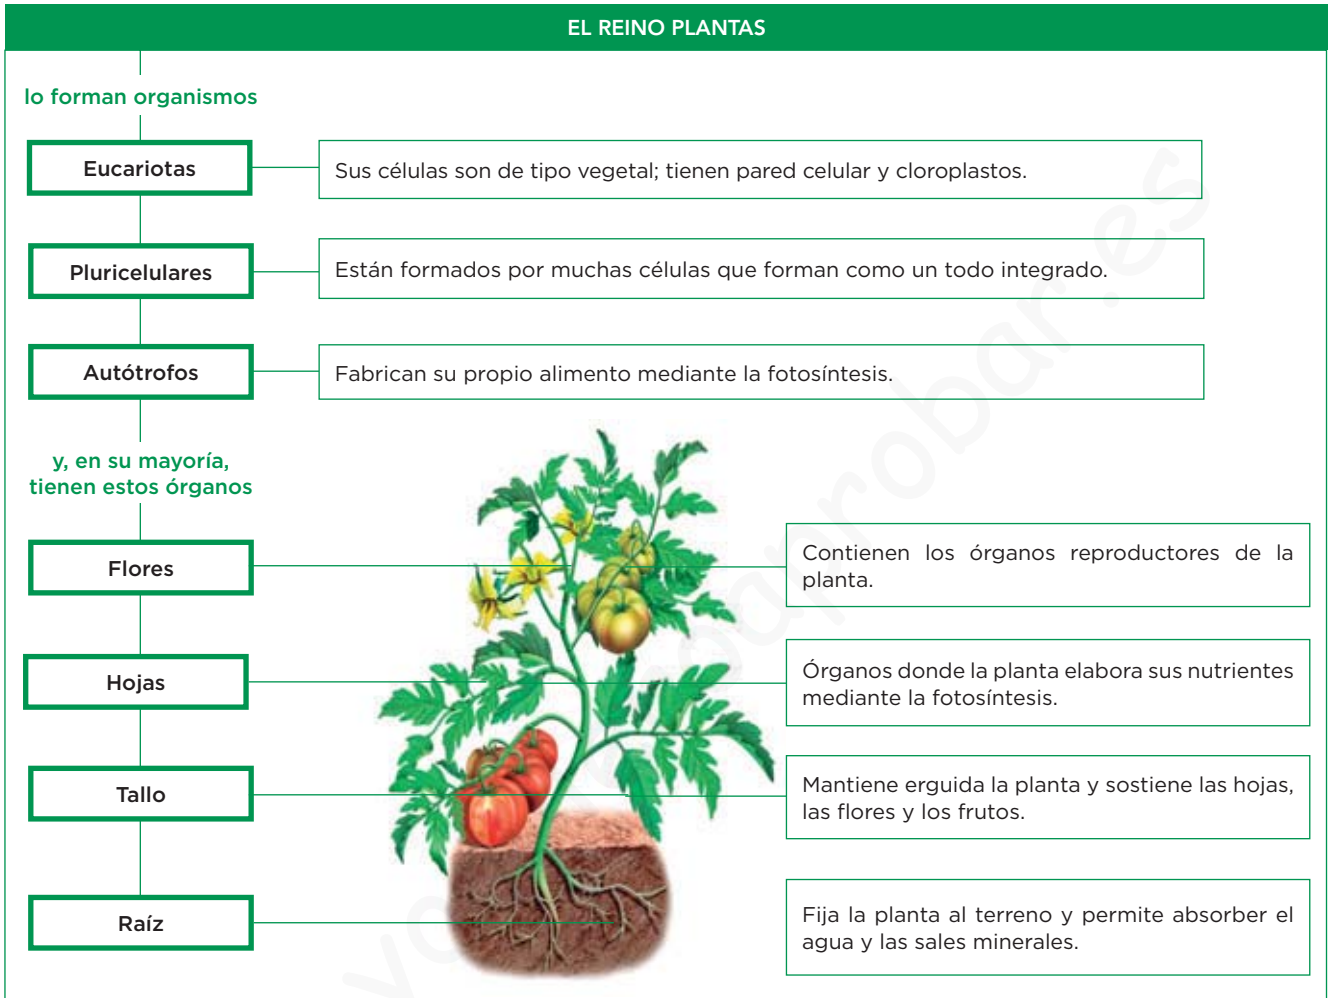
EL REINO PLANTAS

lo forman organismos

Eucariotas

Sus células son de tipo vegetal; tienen pared celular y cloroplastos.

Pluricelulares

Están formados por muchas células que forman como un todo integrado.

Autótrofos

Fabrican su propio alimento mediante la fotosíntesis.

y, en su mayoría, tienen estos órganos

Flores

Contienen los órganos reproductores de la planta.

Hojas

Órganos donde la planta elabora sus nutrientes mediante la fotosíntesis.

Tallo

Mantiene erguida la planta y sostiene las hojas, las flores y los frutos.

Raíz

Fija la planta al terreno y permite absorber el agua y las sales minerales.

yoquieroaprobar.es